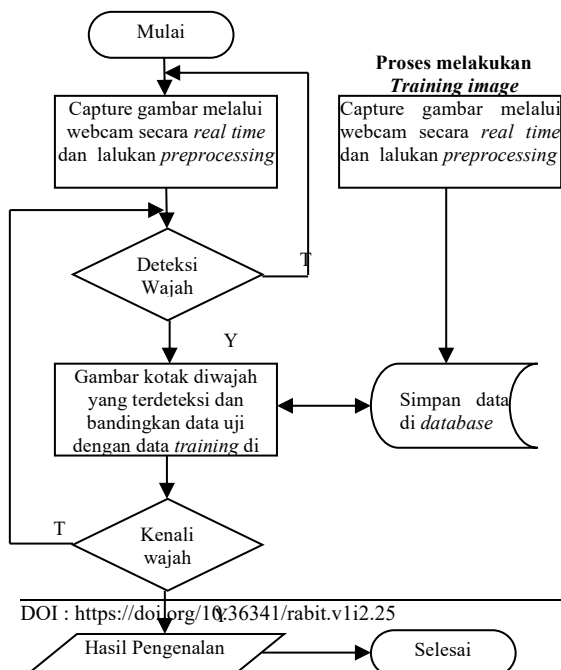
Mulai

Proses melakukan *Training image*

Capture gambar melalui webcam secara *real time* dan lalukan *preprocessing*

Capture gambar melalui webcam secara *real time* dan lalukan *preprocessing*

Deteksi Wajah

T

Y

Gambar kotak diwajah yang terdeteksi dan bandingkan data uji dengan data *training* di

Simpan data di *database*

T

Kenali wajah

Y

DOI : https://doi.org/10.36341/rabit.v1i2.25

Hasil Pengenalan

Selesai